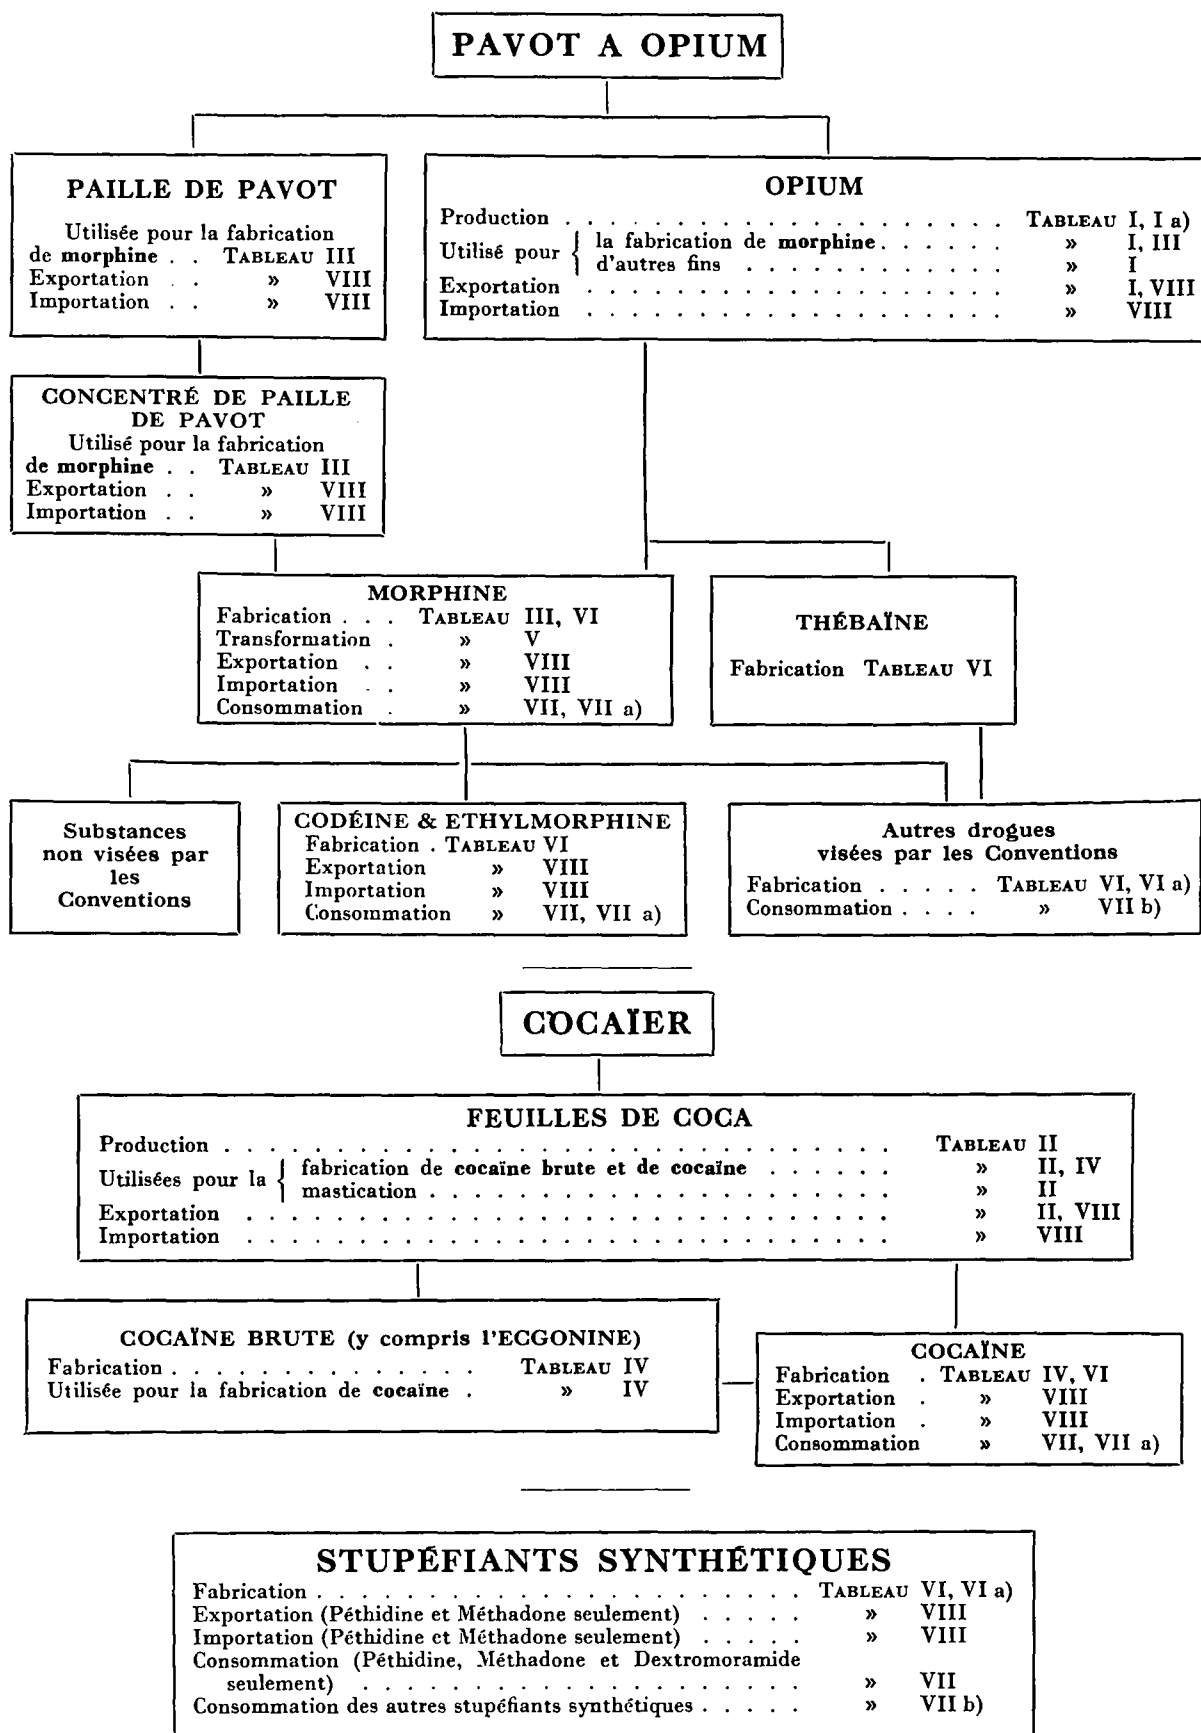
PAVOT A OPIUM

PAILLE DE PAVOT

Utilisée pour la fabrication de morphine . . TABLEAU III
Exportation . . » VIII
Importation . . » VIII

OPIUM

Production . . . . . . . . . . . . . . . . TABLEAU I, I a)
Utilisé pour { la fabrication de morphine . . . . . . » I, III
d'autres fins . . . . . . . . » I
Exportation . . . . . . . . . . . . . . . . » I, VIII
Importation . . . . . . . . . . . . . . . . » VIII

CONCENTRÉ DE PAILLE DE PAVOT
Utilisé pour la fabrication de morphine . . TABLEAU III
Exportation . . » VIII
Importation . . » VIII

MORPHINE
Fabrication . . . TABLEAU III, VI
Transformation . » V
Exportation . . » VIII
Importation . . » VIII
Consommation . » VII, VII a)

THÉBAÏNE

Fabrication TABLEAU VI

Substances non visées par les Conventions

CODÉINE & ETHYLMORPHINE
Fabrication . TABLEAU VI
Exportation » VIII
Importation » VIII
Consommation » VII, VII a)

Autres drogues visées par les Conventions
Fabrication . . . . . TABLEAU VI, VI a)
Consommation . . . . » VII b)

COCAÏER

FEUILLES DE COCA
Production . . . . . . . . . . . . . . . . TABLEAU II
Utilisées pour la { fabrication de cocaïne brute et de cocaïne . . . . . . » II, IV
mastication . . . . . . . . » II
Exportation . . . . . . . . . . . . . . . . » II, VIII
Importation . . . . . . . . . . . . . . . . » VIII

COCAÏNE BRUTE (y compris l'ECGONINE)
Fabrication . . . . . . . . . . . . TABLEAU IV
Utilisée pour la fabrication de cocaïne . » IV

COCAÏNE
Fabrication . TABLEAU IV, VI
Exportation . » VIII
Importation . » VIII
Consommation » VII, VII a)

STUPÉFIANTS SYNTHÉTIQUES
Fabrication . . . . . . . . . . . . . . . . TABLEAU VI, VI a)
Exportation (Péthidine et Méthadone seulement) . . . . . » VIII
Importation (Péthidine et Méthadone seulement) . . . . . » VIII
Consommation (Péthidine, Méthadone et Dextromoramide seulement) . . . . . . . . . . . . » VII
Consommation des autres stupéfiants synthétiques . . . . . » VII b)